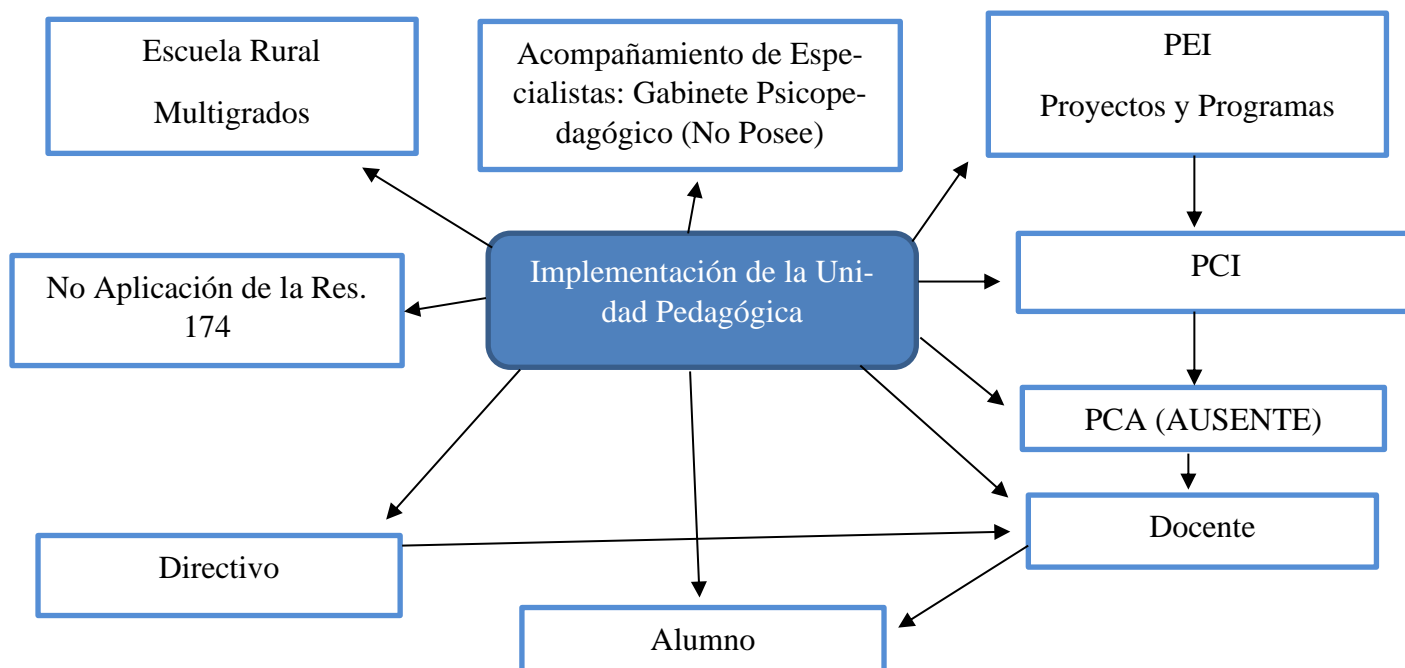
Escuela Rural

Multigrados

Acompañamiento de Especialistas: Gabinete Psicopedagógico (No Posee)

PEI

Proyectos y Programas

Implementación de la Unidad Pedagógica

No Aplicación de la Res. 174

PCI

PCA (AUSENTE)

Docente

Directivo

Alumno